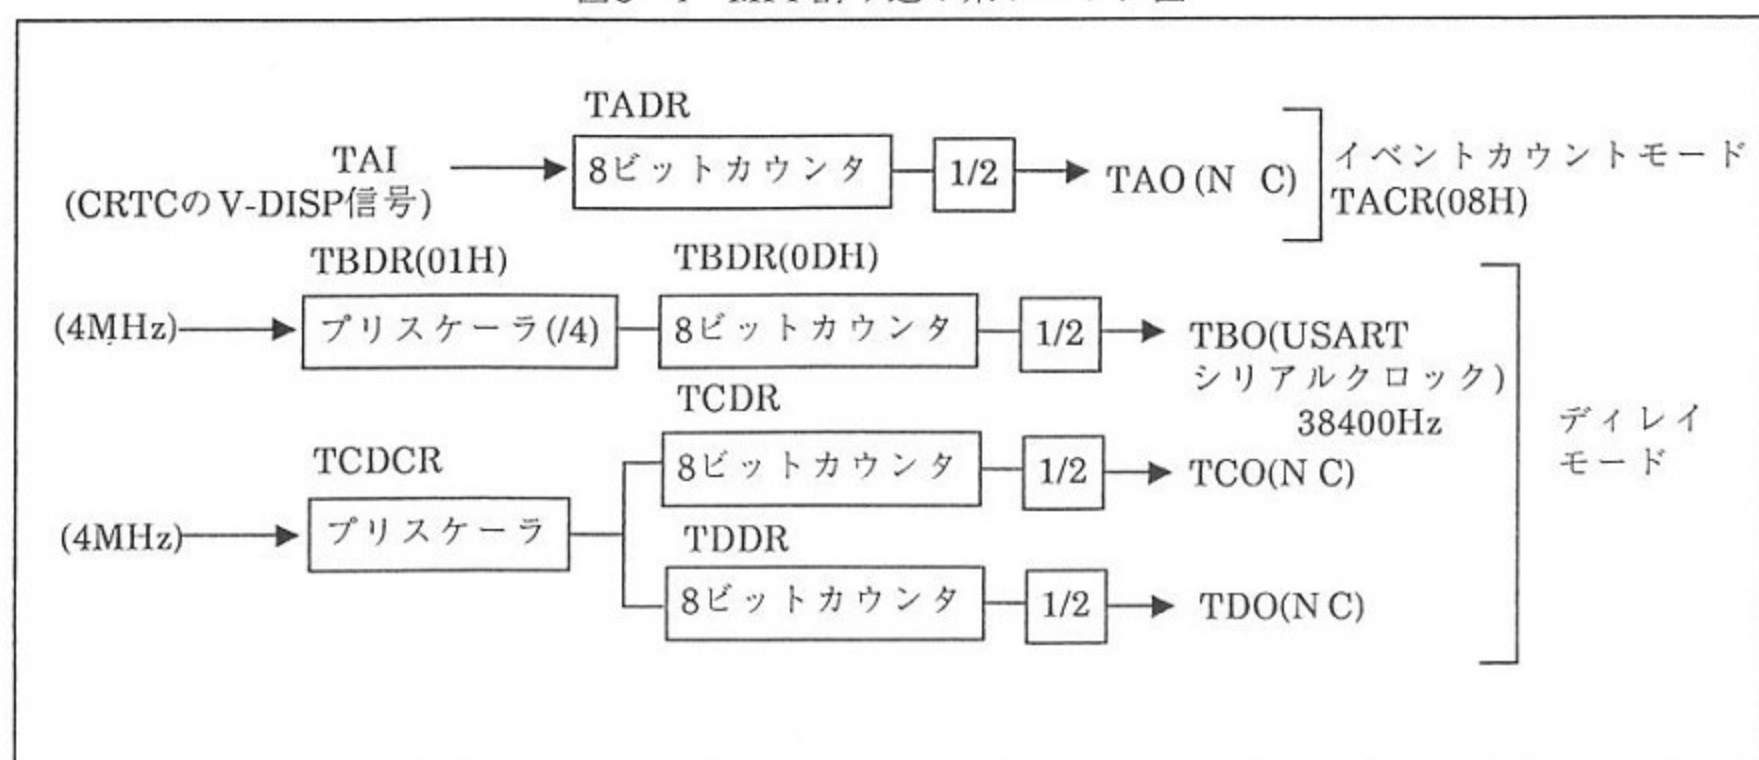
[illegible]

TADR

TAI (CRTCのV-DISP信号)

8ビットカウンタ

1/2

TAO(N C)

イベントカウントモード TACR(08H)

TBDR(01H)

TBDR(0DH)

(4MHz)

プリスケーラ(/4)

8ビットカウンタ

1/2

TBO(USART シリアルクロック) 38400Hz

TCDR

TCDCR

8ビットカウンタ

1/2

TCO(N C)

ディレイ モード

(4MHz)

プリスケーラ

TDDR

8ビットカウンタ

1/2

TDO(N C)